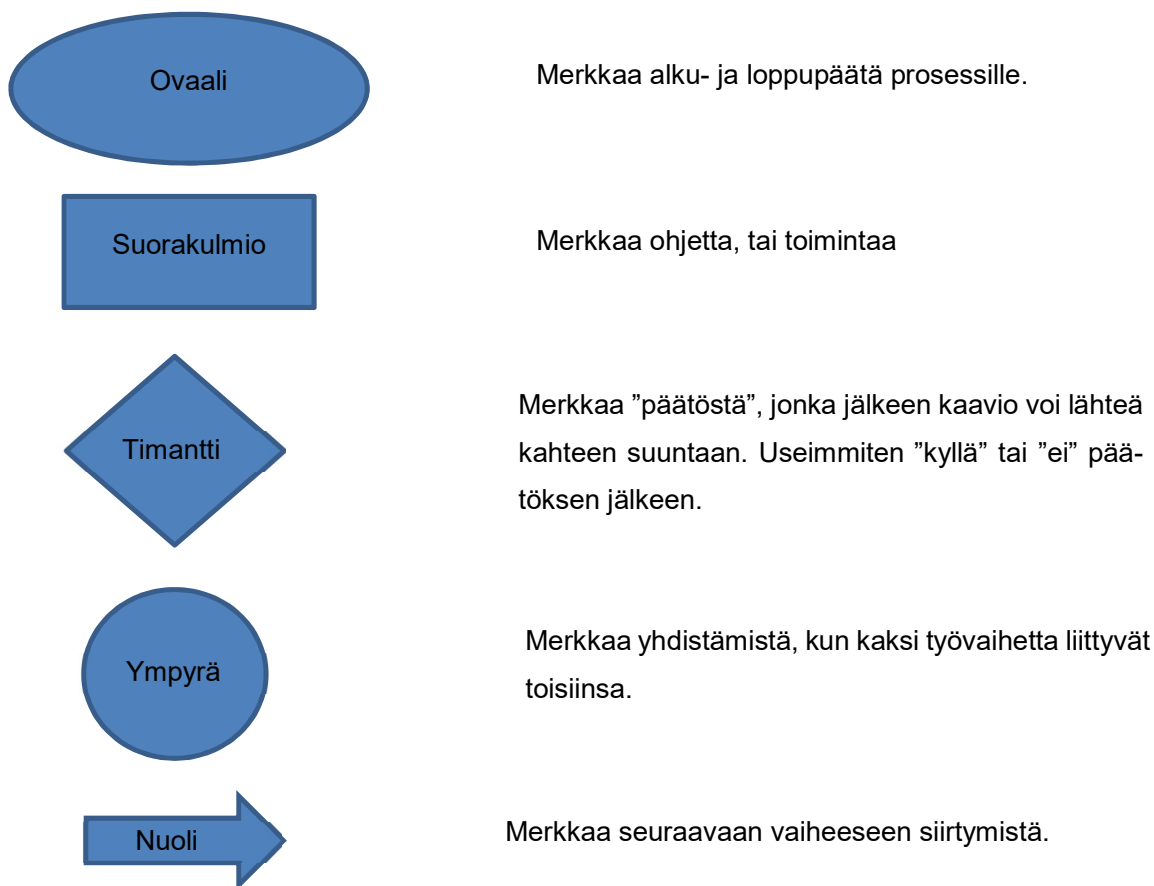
Ovaali

Merkkaa alku- ja loppupäätä prosessille.

Suorakulmio

Merkkaa ohjetta, tai toimintaa

Timantti

Merkkaa ”päätöstä”, jonka jälkeen kaavio voi lähteä kahteen suuntaan. Useimmiten ”kyllä” tai ”ei” päätöksen jälkeen.

Ympyrä

Merkkaa yhdistämistä, kun kaksi työvaihetta liittyvät toisiinsa.

Nuoli

Merkkaa seuraavaan vaiheeseen siirtymistä.